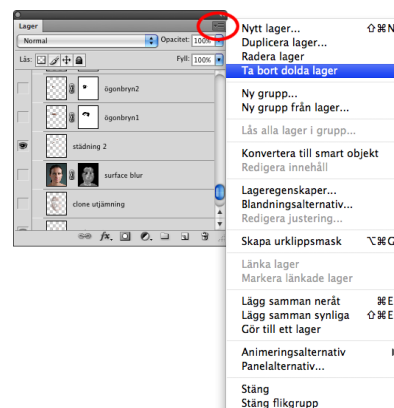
Lager
Normal
Opacitet: 100%
Lås:
Fyll: 100%
ögonbryn2
ögonbryn1
städning 2
surface blur
clone utjämning

Nytt lager... ⇧⌘N
Duplicera lager...
Radera lager
Ta bort dolda lager

Ny grupp...
Ny grupp från lager...

Lås alla lager i grupp...

Konvertera till smart objekt
Redigera innehåll

Lageregenskaper...
Blandningsalternativ...
Redigera justering...

Skapa urklippsmask ⌥⌘G

Länka lager
Markera länkade lager

Lägg samman neråt ⌘E
Lägg samman synliga ⇧⌘E
Gör till ett lager

Animeringsalternativ
Panelalternativ...

Stäng
Stäng flikgrupp